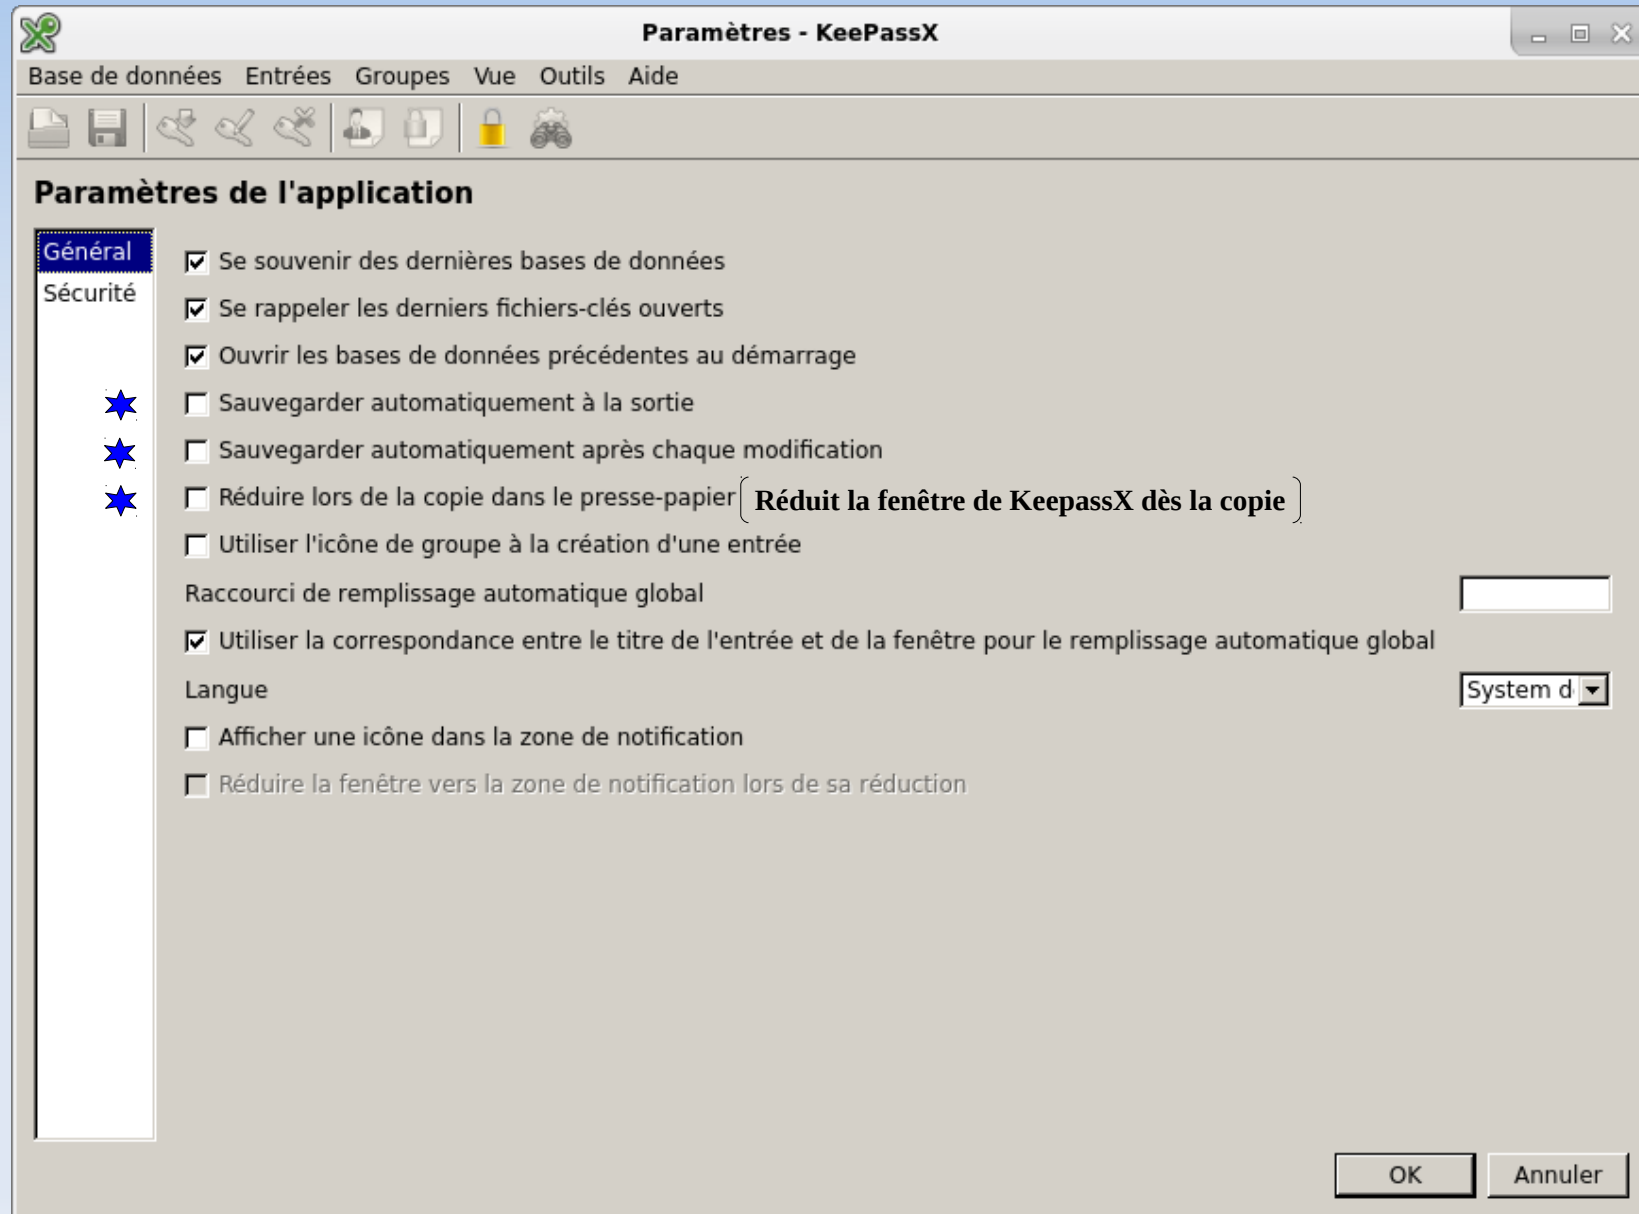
Paramètres - KeePassX

Base de données Entrées Groupes Vue Outils Aide

Paramètres de l'application

Général
Sécurité

Se souvenir des dernières bases de données
Se rappeler les derniers fichiers-clés ouverts
Ouvrir les bases de données précédentes au démarrage
Sauvegarder automatiquement à la sortie
Sauvegarder automatiquement après chaque modification
Réduire lors de la copie dans le presse-papier
Réduit la fenêtre de KeepassX dès la copie
Utiliser l'icône de groupe à la création d'une entrée
Raccourci de remplissage automatique global
Utiliser la correspondance entre le titre de l'entrée et de la fenêtre pour le remplissage automatique global
Langue
System d
Afficher une icône dans la zone de notification
Réduire la fenêtre vers la zone de notification lors de sa réduction

OK
Annuler